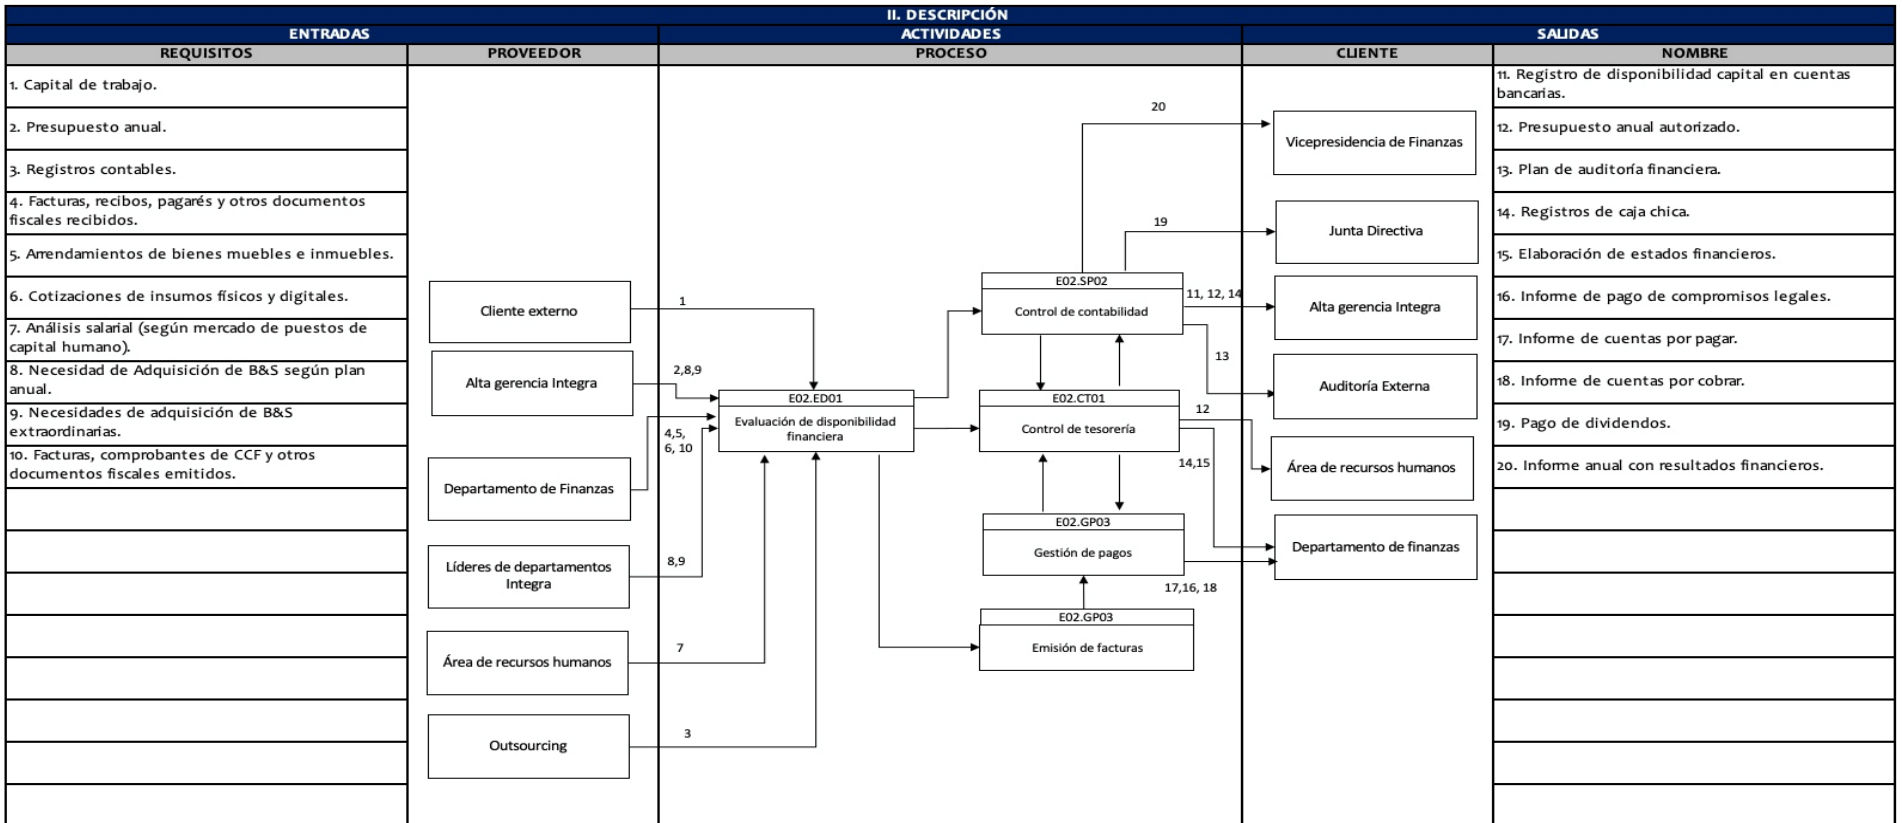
II. DESCRIPCIÓN

| ENTRADAS | | ACTIVIDADES | SALIDAS | |
|---|---|---|---|---|
| REQUISITOS | PROVEEDOR | PROCESO | CLIENTE | NOMBRE |
| 1. Capital de trabajo. | | | | 11. Registro de disponibilidad capital en cuentas bancarias. |
| 2. Presupuesto anual. | | | | 12. Presupuesto anual autorizado. |
| 3. Registros contables. | | | | 13. Plan de auditoría financiera. |
| 4. Facturas, recibos, pagarés y otros documentos fiscales recibidos. | | | | 14. Registros de caja chica. |
| 5. Arrendamientos de bienes muebles e inmuebles. | | | | 15. Elaboración de estados financieros. |
| 6. Cotizaciones de insumos físicos y digitales. | | | | 16. Informe de pago de compromisos legales. |
| 7. Análisis salarial (según mercado de puestos de capital humano). | | | | 17. Informe de cuentas por pagar. |
| 8. Necesidad de Adquisición de B&S según plan anual. | | | | 18. Informe de cuentas por cobrar. |
| 9. Necesidades de adquisición de B&S extraordinarias. | | | | 19. Pago de dividendos. |
| 10. Facturas, comprobantes de CCF y otros documentos fiscales emitidos. | | | | 20. Informe anual con resultados financieros. |

Cliente externo
Alta gerencia Integra
Departamento de Finanzas
Líderes de departamentos Integra
Área de recursos humanos
Outsourcing

1
2,8,9
4,5, 6, 10
8,9
7
3

E02.ED01
Evaluación de disponibilidad financiera

E02.SP02
Control de contabilidad

E02.CT01
Control de tesorería

E02.GP03
Gestión de pagos

E02.GP03
Emisión de facturas

20
19
11, 12, 14
13
12
14,15
17,16, 18

Vicepresidencia de Finanzas
Junta Directiva
Alta gerencia Integra
Auditoría Externa
Área de recursos humanos
Departamento de finanzas